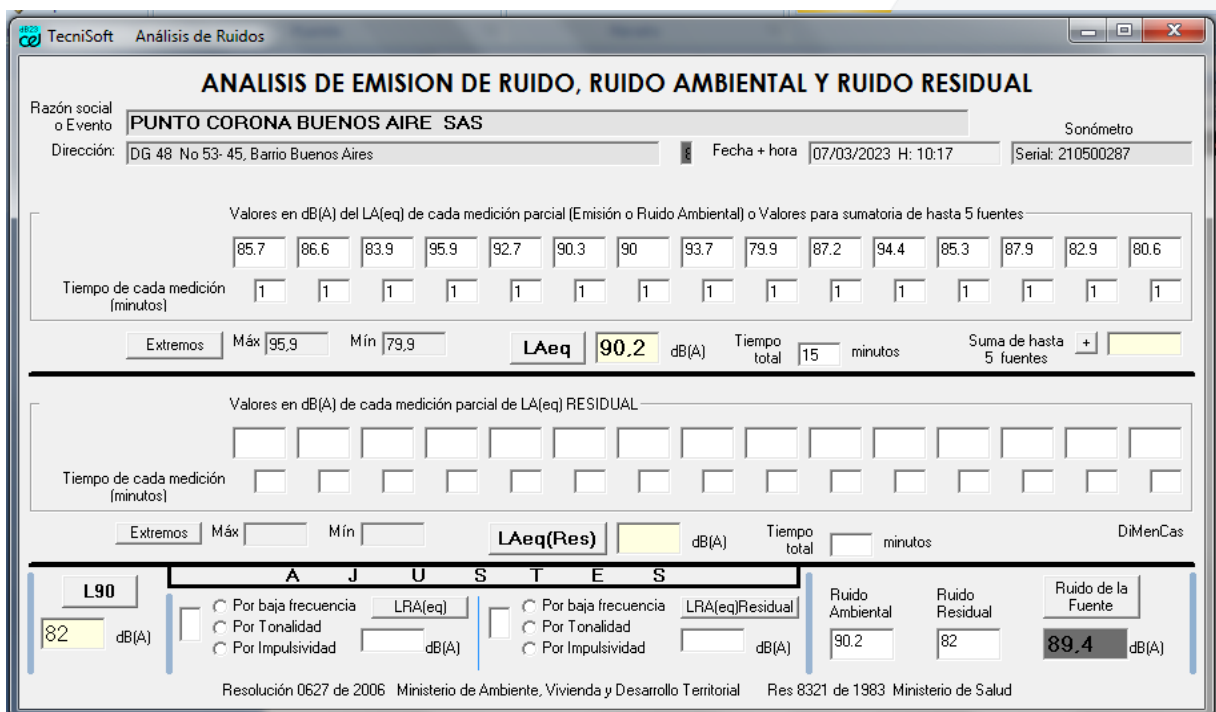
TecniSoft Análisis de Ruidos

ANALISIS DE EMISION DE RUIDO, RUIDO AMBIENTAL Y RUIDO RESIDUAL

Razón social o Evento PUNTO CORONA BUENOS AIRE SAS

Sonómetro

Dirección: DG 48 No 53- 45, Barrio Buenos Aires

Fecha + hora 07/03/2023 H: 10:17

Serial: 210500287

Valores en dB(A) del LA(eq) de cada medición parcial (Emisión o Ruido Ambiental) o Valores para sumatoria de hasta 5 fuentes

| 85.7 | 86.6 | 83.9 | 95.9 | 92.7 | 90.3 | 90 | 93.7 | 79.9 | 87.2 | 94.4 | 85.3 | 87.9 | 82.9 | 80.6 |
|---|---|---|---|---|---|---|---|---|---|---|---|---|---|---|

Tiempo de cada medición (minutos)

| 1 | 1 | 1 | 1 | 1 | 1 | 1 | 1 | 1 | 1 | 1 | 1 | 1 | 1 | 1 |
|---|---|---|---|---|---|---|---|---|---|---|---|---|---|---|

Extremos Máx 95,9 Mín 79,9 LAeq 90,2 dB(A) Tiempo total 15 minutos Suma de hasta 5 fuentes +

Valores en dB(A) de cada medición parcial de LA(eq) RESIDUAL

Tiempo de cada medición (minutos)

Extremos Máx Mín LAeq(Res) dB(A) Tiempo total minutos DiMenCas

L90
82 dB(A)

A J U S T E S

Por baja frecuencia LRA(eq)
Por Tonalidad
Por Impulsividad dB(A)

Por baja frecuencia LRA(eq)Residual
Por Tonalidad
Por Impulsividad dB(A)

Ruido Ambiental 90.2
Ruido Residual 82
Ruido de la Fuente 89,4 dB(A)

Resolución 0627 de 2006 Ministerio de Ambiente, Vivienda y Desarrollo Territorial Res 8321 de 1983 Ministerio de Salud